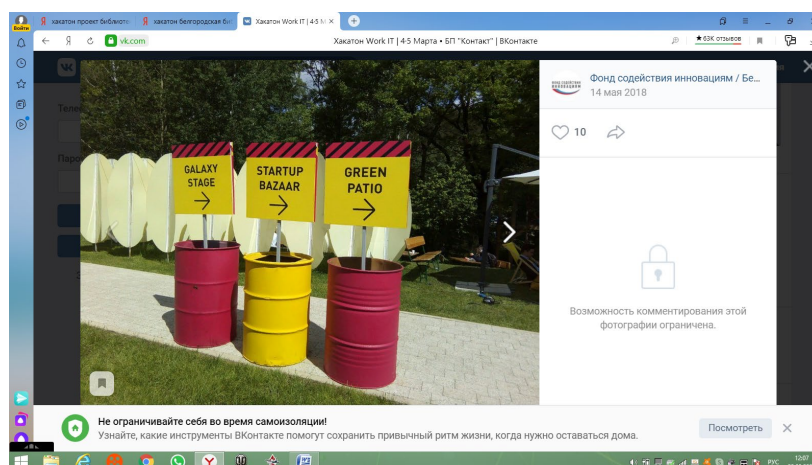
Войти

хакатон проект библиот
хакатон белгородская би
Хакатон Work IT | 4-5 М

Я
vk.com
Хакатон Work IT | 4-5 Марта • БП "Контакт" | ВКонтакте
★ 63K отзывов

Теле
Паро

GALAXY STAGE
STARTUP BAZAAR
GREEN PATIO

Фонд содействия инновациям / Бе...
14 мая 2018

10

Возможность комментирования этой фотографии ограничена.

Не ограничивайте себя во время самоизоляции!
Узнайте, какие инструменты ВКонтакте помогут сохранить привычный ритм жизни, когда нужно оставаться дома.
Посмотреть

РУС
12:07